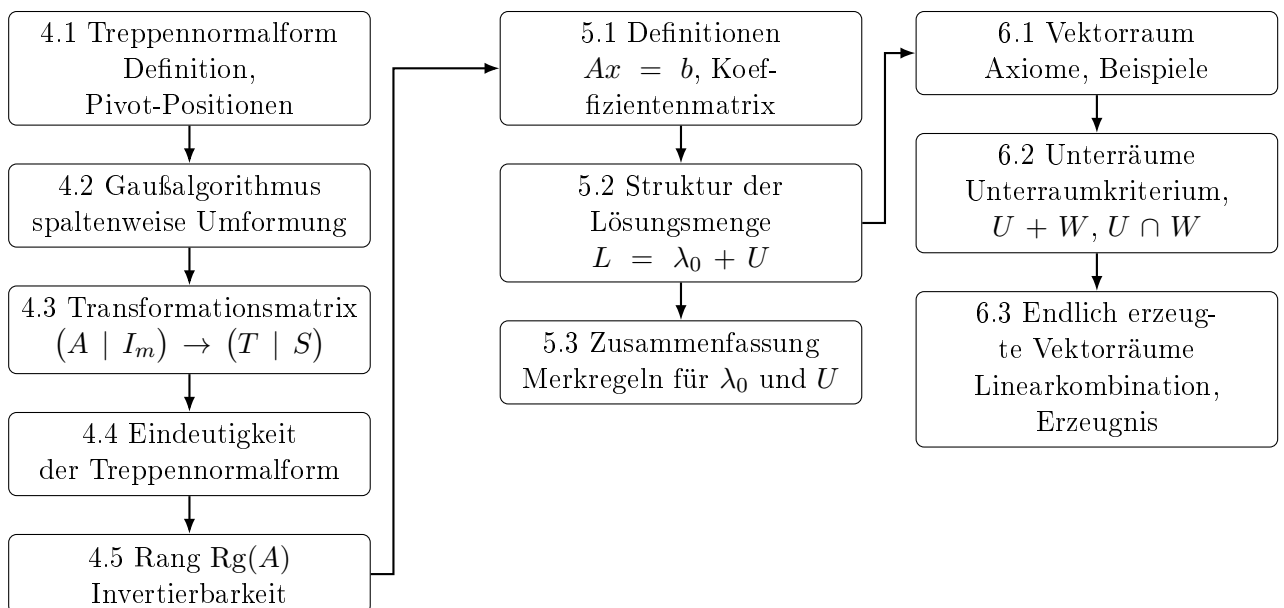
4.1 Treppennormalform
Definition,
Pivot-Positionen

4.2 Gaußalgorithmus
spaltenweise Umformung

4.3 Transformationsmatrix
$(A \mid I_m) \to (T \mid S)$

4.4 Eindeutigkeit
der Treppennormalform

4.5 Rang $\mathrm{Rg}(A)$
Invertierbarkeit

5.1 Definitionen
$Ax = b$, Koeffizientenmatrix

5.2 Struktur der
Lösungsmenge
$L = \lambda_0 + U$

5.3 Zusammenfassung
Merkregeln für $\lambda_0$ und $U$

6.1 Vektorraum
Axiome, Beispiele

6.2 Unterräume
Unterraumkriterium,
$U + W, U \cap W$

6.3 Endlich erzeugte Vektorräume
Linearkombination,
Erzeugnis